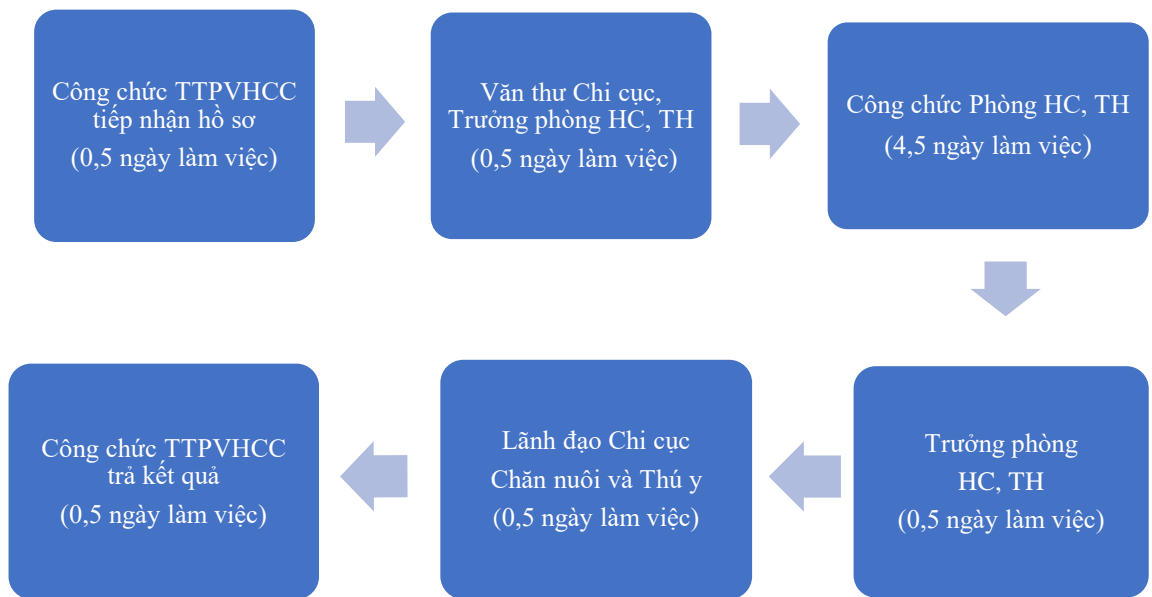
Công chức TTPVHCC tiếp nhận hồ sơ
(0,5 ngày làm việc)

Văn thư Chi cục, Trưởng phòng HC, TH
(0,5 ngày làm việc)

Công chức Phòng HC, TH
(4,5 ngày làm việc)

Trưởng phòng HC, TH
(0,5 ngày làm việc)

Lãnh đạo Chi cục Chăn nuôi và Thú y
(0,5 ngày làm việc)

Công chức TTPVHCC trả kết quả
(0,5 ngày làm việc)